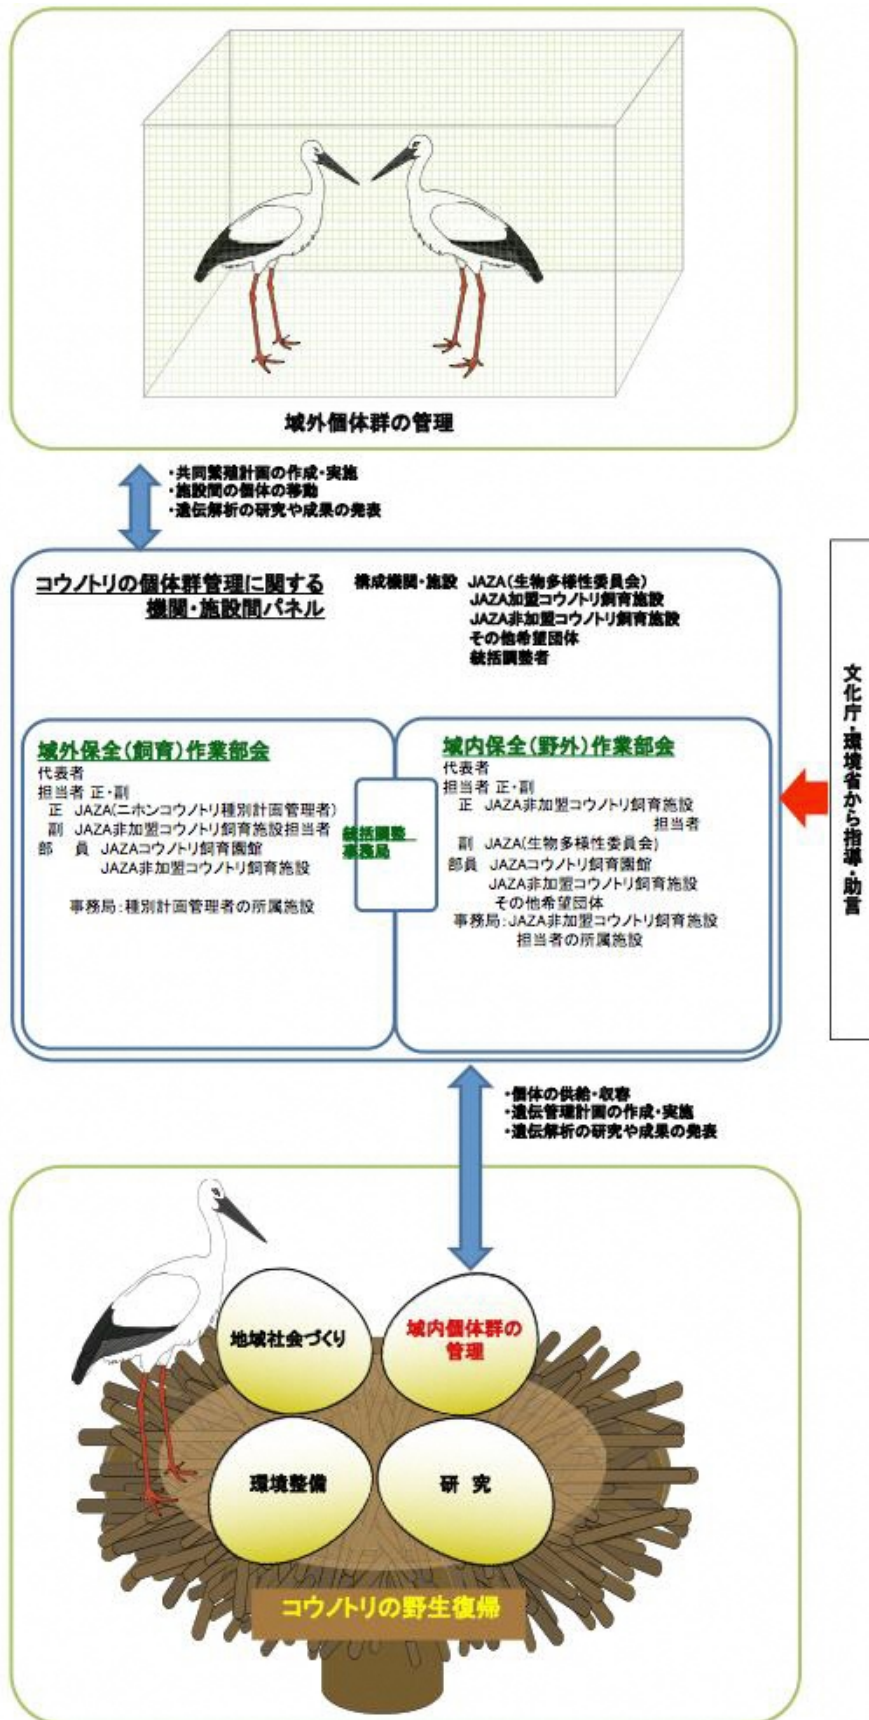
域外個体群の管理

・共同繁殖計画の作成・実施
・施設間の個体の移動
・遺伝解析の研究や成果の発表

コウノトリの個体群管理に関する機関・施設間パネル

構成機関・施設 JAZA(生物多様性委員会)
JAZA加盟コウノトリ飼育施設
JAZA非加盟コウノトリ飼育施設
その他希望団体
統括調整者

域外保全(飼育)作業部会
代表者
担当者 正・副
正 JAZA(ニホンコウノトリ種別計画管理者)
副 JAZA非加盟コウノトリ飼育施設担当者
部 員 JAZAコウノトリ飼育園館
JAZA非加盟コウノトリ飼育施設

事務局:種別計画管理者の所属施設

統括調整事務局

域内保全(野外)作業部会
代表者
担当者 正・副
正 JAZA非加盟コウノトリ飼育施設担当者
副 JAZA(生物多様性委員会)
部員 JAZAコウノトリ飼育園館
JAZA非加盟コウノトリ飼育施設
その他希望団体
事務局:JAZA非加盟コウノトリ飼育施設担当者の所属施設

文化庁・環境省から指導・助言

・個体の供給・収容
・遺伝管理計画の作成・実施
・遺伝解析の研究や成果の発表

地域社会づくり
域内個体群の管理
環境整備
研 究
コウノトリの野生復帰